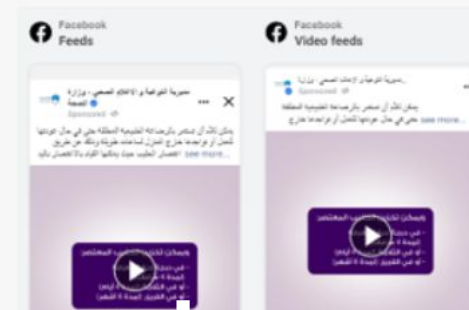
Facebook
Feeds

مديرية التوعية و الاعلام الصحي - وزارة الصحة
Sponsored

يمكن للأم أن تستمر بالرضاعة الطبيعية المطلقة حتى في حال عودتها للعمل أو تواجدها خارج المنزل لساعات طويلة وذلك عن طريق ... see more

Facebook
Video feeds

مديرية التوعية و الإعلام الصحي - وزارة
Sponsored

يمكن للأم أن تستمر بالرضاعة الطبيعية المطلقة حتى في حال عودتها للعمل أو تواجدها خارج ... see more

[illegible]